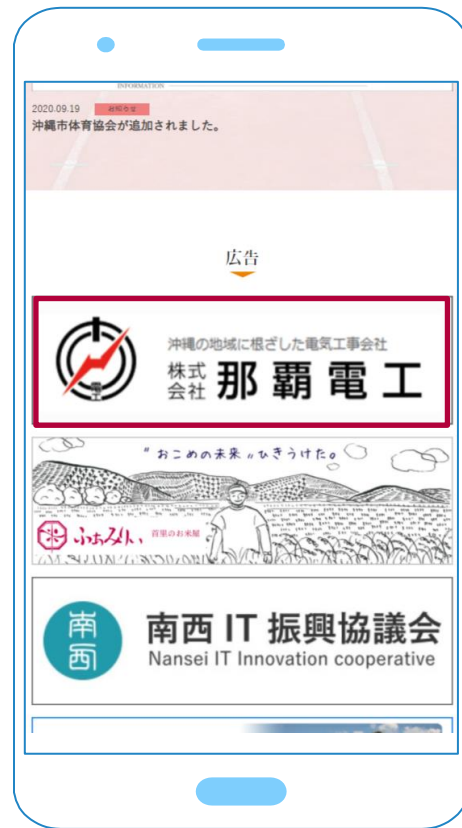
INFORMATION

2020.09.19 お知らせ
沖縄市体育協会が追加されました。

広告

沖縄の地域に根ざした電気工事会社
株式会社 那覇電工

"おこめの未来"ひきうけた。
ふぁみり 首里のお米屋

南西
南西 IT 振興協議会
Nansei IT Innovation cooperative